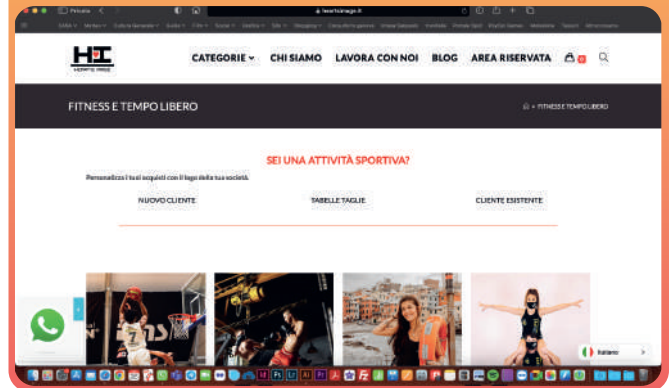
Privata

heartsimage.it

HI
HEARTS IMAGE

CATEGORIE CHI SIAMO LAVORA CON NOI BLOG AREA RISERVATA 0

FITNESS E TEMPO LIBERO

FITNESS E TEMPO LIBERO

SEI UNA ATTIVITÀ SPORTIVA?

Personalizza i tuoi acquisti con il logo della tua società.

NUOVO CLIENTE

TABELLE TAGLIE

CLIENTE ESISTENTE

Italiano